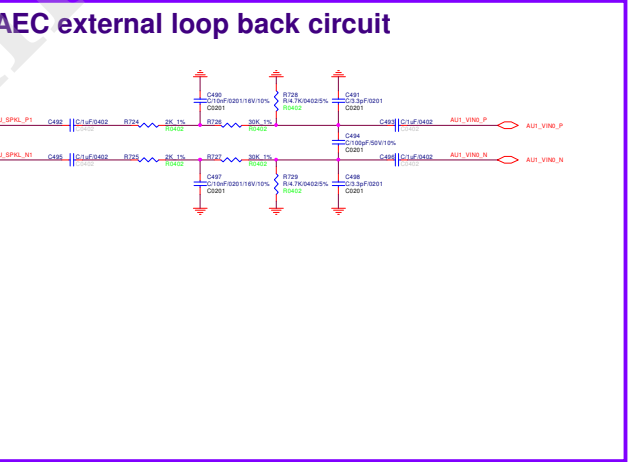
AEC external loop back circuit

C490
C/10nF/0201/16V/10%
C0201

R728
R/4.7K/0402/5%
R0402

C491
C/3.3pF/0201
C0201

U_SPKL_P1
C492
C/1uF/0402
C0402
R724
2K_1%
R0402
R726
30K_1%
R0402
C493
C/1uF/0402
C0402
AU1_VIN0_P
AU1_VIN0_P

C494
C/100pF/50V/10%
C0201

U_SPKL_N1
C495
C/1uF/0402
C0402
R725
2K_1%
R0402
R727
30K_1%
R0402
C496
C/1uF/0402
C0402
AU1_VIN0_N
AU1_VIN0_N

C497
C/10nF/0201/16V/10%
C0201

R729
R/4.7K/0402/5%
R0402

C498
C/3.3pF/0201
C0201